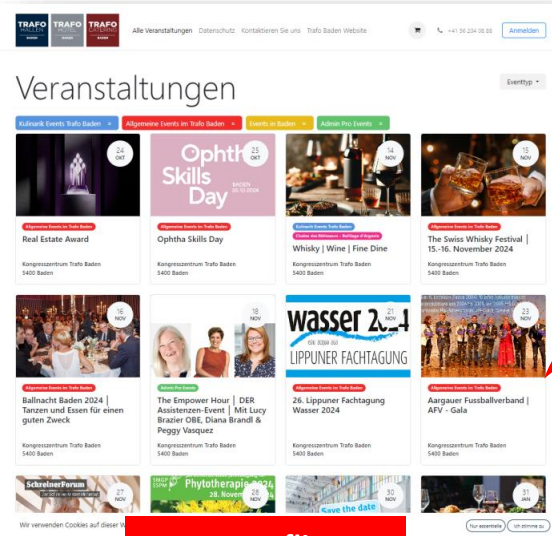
TRAFO HALLEN BADEN TRAFO HOTEL TRAFO CATERING BADEN

Alle Veranstaltungen Datenschutz Kontaktieren Sie uns Trafo Baden Website

+41 56 204 08 00 Anmelden

Veranstaltungen

Eventtyp

Kulinarik Events Trafo Baden × Allgemeine Events im Trafo Baden × Events in Baden × Admin Pro Events ×

24 OKT
Allgemeine Events im Trafo Baden
Real Estate Award
Kongresszentrum Trafo Baden
5400 Baden

25 OKT
Ophtha Skills Day
BADEN 25.10.2024
Allgemeine Events im Trafo Baden
Ophtha Skills Day
Kongresszentrum Trafo Baden
5400 Baden

14 NOV
Kulinarik Events Trafo Baden
Clusine des Médiévaux – Büffelage d'Unguents
Whisky | Wine | Fine Dine
Kongresszentrum Trafo Baden
5400 Baden

15 NOV
Allgemeine Events im Trafo Baden
The Swiss Whisky Festival | 15.-16. November 2024
Kongresszentrum Trafo Baden
5400 Baden

16 NOV
Allgemeine Events im Trafo Baden
Ballnacht Baden 2024 | Tanzen und Essen für einen guten Zweck
Kongresszentrum Trafo Baden
5400 Baden

18 NOV
Admin Pro Events
The Empower Hour | DER Assistenzen-Event | Mit Lucy Brazier OBE, Diana Brandl & Peggy Vasquez
Kongresszentrum Trafo Baden
5400 Baden

wasser 2024
LIPPUNER FACHTAGUNG
21 NOV
Allgemeine Events im Trafo Baden
26. Lippuner Fachtagung Wasser 2024
Kongresszentrum Trafo Baden
5400 Baden

23 NOV
Allgemeine Events im Trafo Baden
Aargauer Fussballverband | AFV - Gala
Kongresszentrum Trafo Baden
5400 Baden

SchreinerForum
27 NOV

Phytotherapie 2024
28. November
28 NOV

Save the date
30 NOV

31 JAN

Wir verwenden Cookies auf dieser W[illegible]

Nur essentielle Ich stimme zu